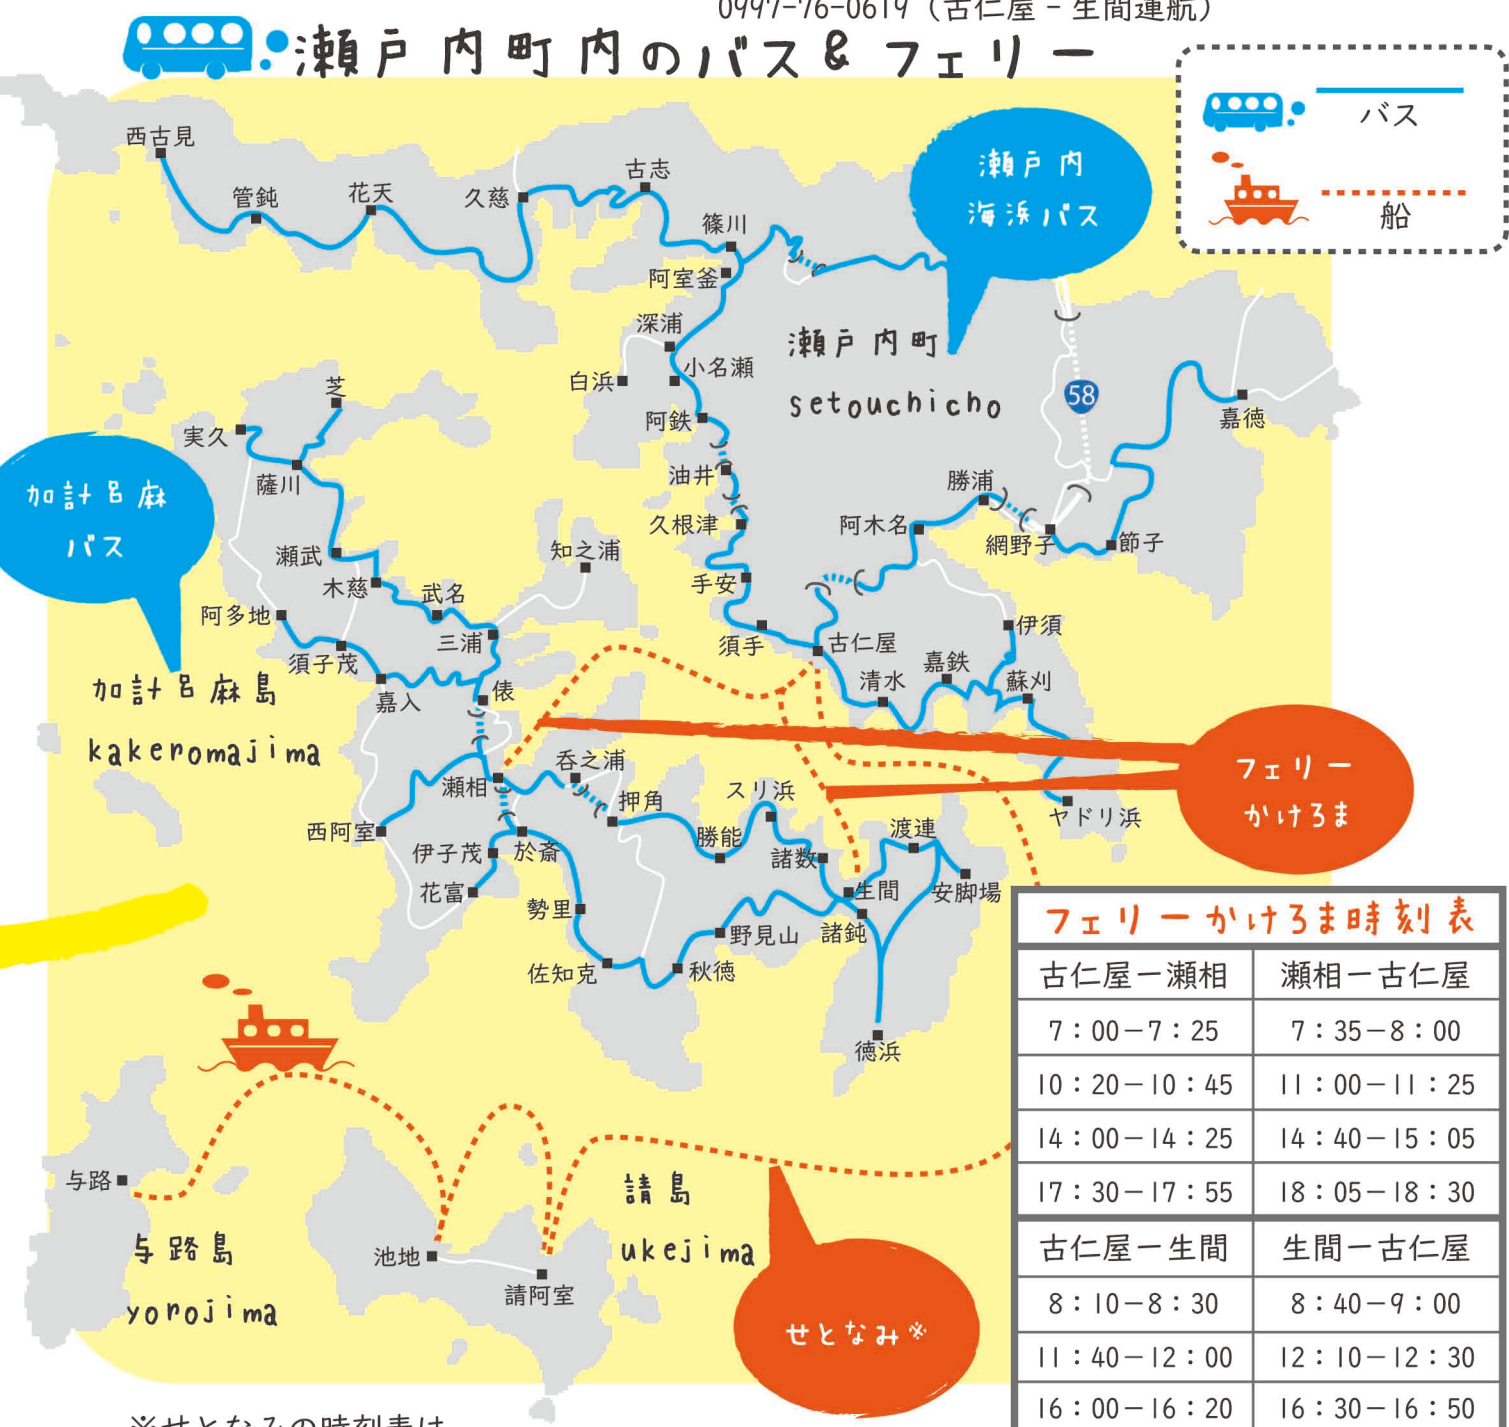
0997-76-0619（古仁屋－生間運航）

瀬戸内町内のバス＆フェリー

バス
船

瀬戸内海浜バス

加計呂麻バス

西古見
管鈍
花天
久慈
古志
篠川
阿室釜
深浦
小名瀬
白浜
阿鉄
油井
久根津
手安
須手
古仁屋
清水
嘉鉄
蘇刈
伊須
阿木名
勝浦
網野子
節子
嘉徳
58
瀬戸内町
setouchicho
芝
実久
薩川
瀬武
木慈
武名
阿多地
三浦
須子茂
嘉入
俵
加計呂麻島
kakeromajima
瀬相
西阿室
伊子茂
於斎
花富
呑之浦
押角
スリ浜
勝能
諸数
生間
渡連
安脚場
勢里
野見山
諸鈍
佐知克
秋徳
徳浜
ヤドリ浜

フェリーかけろま

与路
与路島
yorojima
池地
請阿室
請島
ukejima

せとなみ※

※せとなみの時刻表は

フェリーかけろま時刻表

| 古仁屋ー瀬相 | 瀬相ー古仁屋 |
|---|---|
| 7：00ー7：25 | 7：35ー8：00 |
| 10：20ー10：45 | 11：00ー11：25 |
| 14：00ー14：25 | 14：40ー15：05 |
| 17：30ー17：55 | 18：05ー18：30 |
| 古仁屋ー生間 | 生間ー古仁屋 |
| 8：10ー8：30 | 8：40ー9：00 |
| 11：40ー12：00 | 12：10ー12：30 |
| 16：00ー16：20 | 16：30ー16：50 |